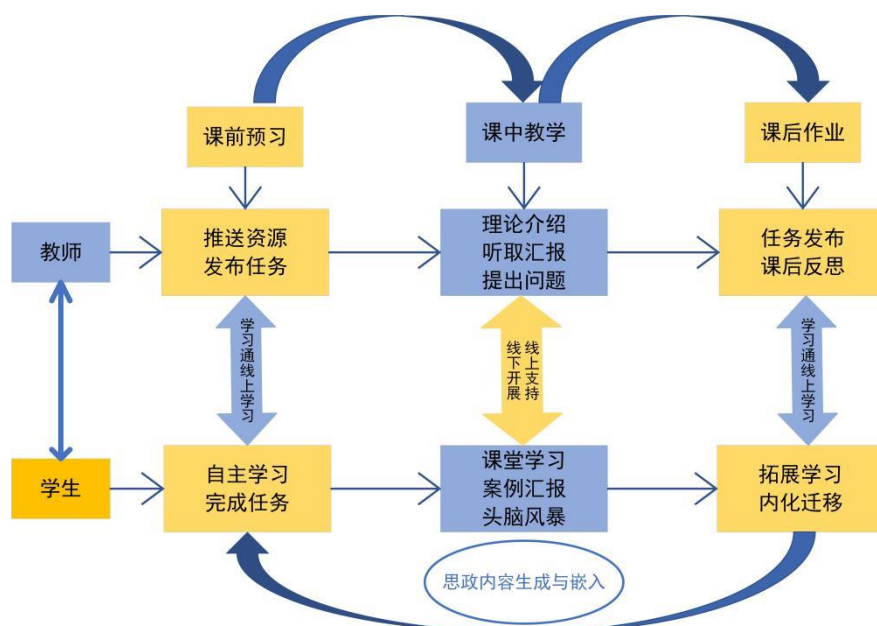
课前预习

课中教学

课后作业

教师

推送资源
发布任务

理论介绍
听取汇报
提出问题

任务发布
课后反思

学习通线上学习

线上支持
线下开展

学习通线上学习

学生

自主学习
完成任务

课堂学习
案例汇报
头脑风暴

拓展学习
内化迁移

思政内容生成与嵌入